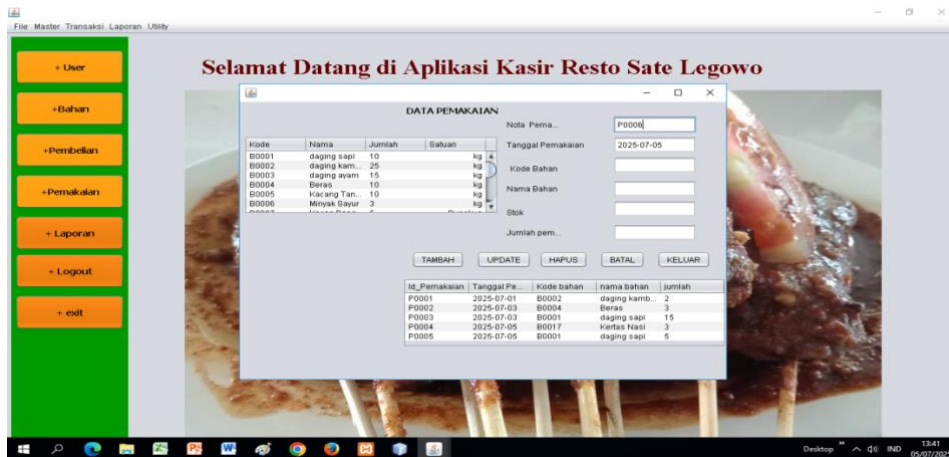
File Master Transaksi Laporan Utility

+ User

+Bahan

+Pembelian

+Pemakaian

+ Laporan

+ Logout

+ exit

Selamat Datang di Aplikasi Kasir Resto Sate Legowo

DATA PEMAKAIAN

| Kode | Nama | Jumlah | Satuan |
|---|---|---|---|
| B0001 | daging sapi | 10 | kg |
| B0002 | daging kam... | 25 | kg |
| B0003 | daging ayam | 15 | kg |
| B0004 | Beras | 10 | kg |
| B0005 | Kacang Tan... | 10 | kg |
| B0006 | Minyak Sayur | 3 | kg |

Nota Pema... P0006

Tanggal Pemakaian 2025-07-05

Kode Bahan

Nama Bahan

Stok

Jumlah pem...

TAMBAH UPDATE HAPUS BATAL KELUAR

| Id_Pemakaian | Tanggal Pe... | Kode bahan | nama bahan | jumlah |
|---|---|---|---|---|
| P0001 | 2025-07-01 | B0002 | daging kamb... | 2 |
| P0002 | 2025-07-03 | B0004 | Beras | 3 |
| P0003 | 2025-07-03 | B0001 | daging sapi | 15 |
| P0004 | 2025-07-05 | B0017 | Kertas Nasi | 3 |
| P0005 | 2025-07-05 | B0001 | daging sapi | 5 |

Desktop IND 13:41 05/07/202